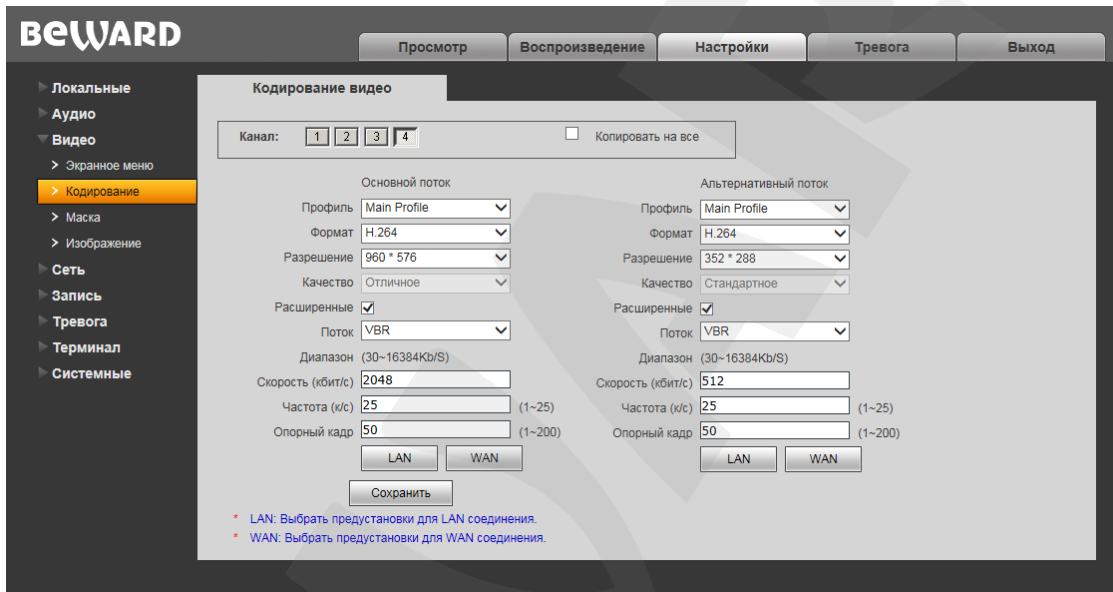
BeWARD

Просмотр | Воспроизведение | Настройки | Тревога | Выход

Локальные
Аудио
Видео
> Экранное меню
> Кодирование
> Маска
> Изображение
Сеть
Запись
Тревога
Терминал
Системные

Кодирование видео

Канал: 1 2 3 4
Копировать на все

Основной поток
Профиль Main Profile
Формат H.264
Разрешение 960 * 576
Качество Отличное
Расширенные
Поток VBR
Диапазон (30~16384Kb/S)
Скорость (кбит/с) 2048
Частота (к/с) 25 (1~25)
Опорный кадр 50 (1~200)
LAN WAN

Альтернативный поток
Профиль Main Profile
Формат H.264
Разрешение 352 * 288
Качество Стандартное
Расширенные
Поток VBR
Диапазон (30~16384Kb/S)
Скорость (кбит/с) 512
Частота (к/с) 25 (1~25)
Опорный кадр 50 (1~200)
LAN WAN

Сохранить

* LAN: Выбрать предустановки для LAN соединения.
* WAN: Выбрать предустановки для WAN соединения.